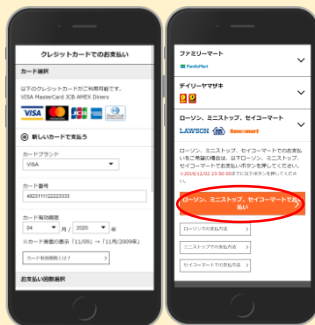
クレジットカードでのお支払い

カード選択

以下のクレジットカードがご利用可能です。
VISA MasterCard JCB AMEX Diners

VISA

新しいカードで支払う

カードブランド

VISA

カード番号

4923111122223333

カード有効期限

04 月 / 2020 年

※カード裏面の表示「11/09」→「11月/2009年」

カード有効期限とは？

お支払い回数選択

ファミリーマート

FamilyMart

デイリーヤマザキ

ローソン、ミニストップ、セイコーマート

LAWSON Seicomart

ローソン、ミニストップ、セイコーマートでのお支払いをご希望の場合は、以下ローソン、ミニストップ、セイコーマートでお支払いボタンを押してください。
※2016/12/02 23:50:00までにお支払いを完了してください。

ローソン、ミニストップ、セイコーマートでお支払い

ローソンでの支払い方法

ミニストップでの支払い方法

セイコーマートでの支払い方法